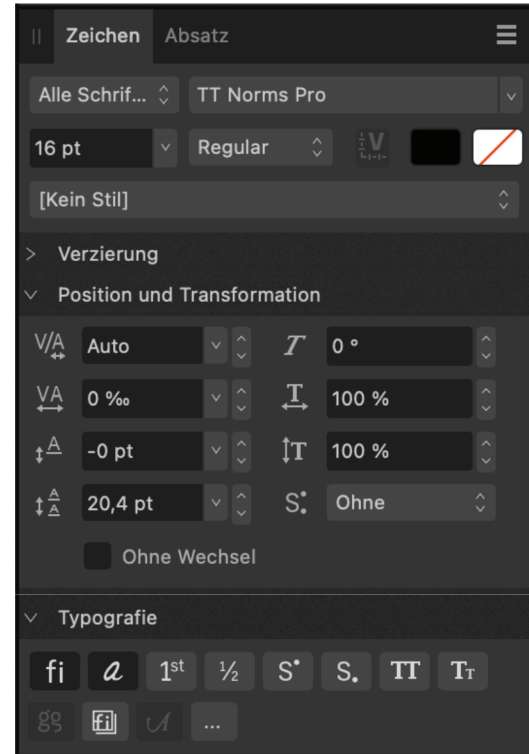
Zeichen Absatz

Alle Schrif...
TT Norms Pro

16 pt
Regular

[Kein Stil]

Verzierung

Position und Transformation

Auto
0 °
0 ‰
100 %
-0 pt
100 %
20,4 pt
Ohne

Ohne Wechsel

Typografie

fi
$1^{st}$
½
...